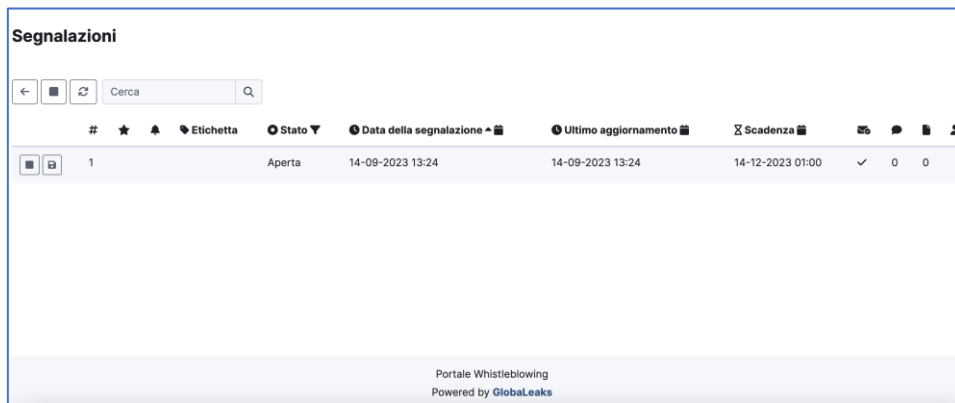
Segnalazioni

Cerca

| # | Etichetta | Stato | Data della segnalazione | Ultimo aggiornamento | Scadenza | | | |
|---|---|---|---|---|---|---|---|---|
| 1 | | Aperta | 14-09-2023 13:24 | 14-09-2023 13:24 | 14-12-2023 01:00 | ✓ | 0 | 0 |

Portale Whistleblowing
Powered by GlobaLeaks